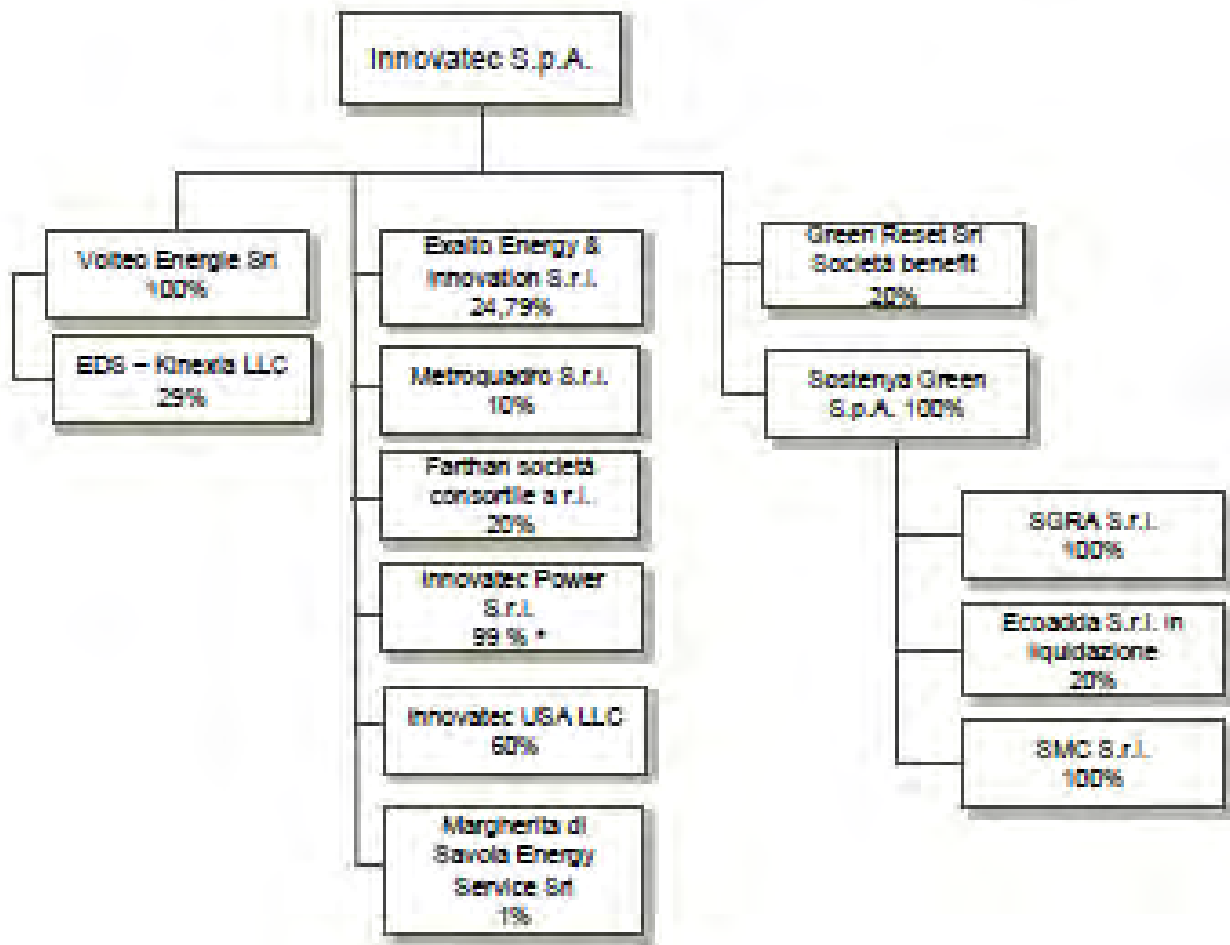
Innovatec S.p.A.

Volteo Energie Srl
100%

EDS – Kinexia LLC
25%

Exalto Energy & Innovation S.r.l.
24,79%

Metroquadro S.r.l.
10%

Farthan società consortile a r.l.
20%

Innovatec Power S.r.l.
99 % *

Innovatec USA LLC
60%

Margherita di Savoia Energy Service Srl
1%

Green Reset Srl Società benefit
20%

Sostenya Green S.p.A. 100%

SGRA S.r.l.
100%

Ecoadda S.r.l. in liquidazione
20%

SMC S.r.l.
100%